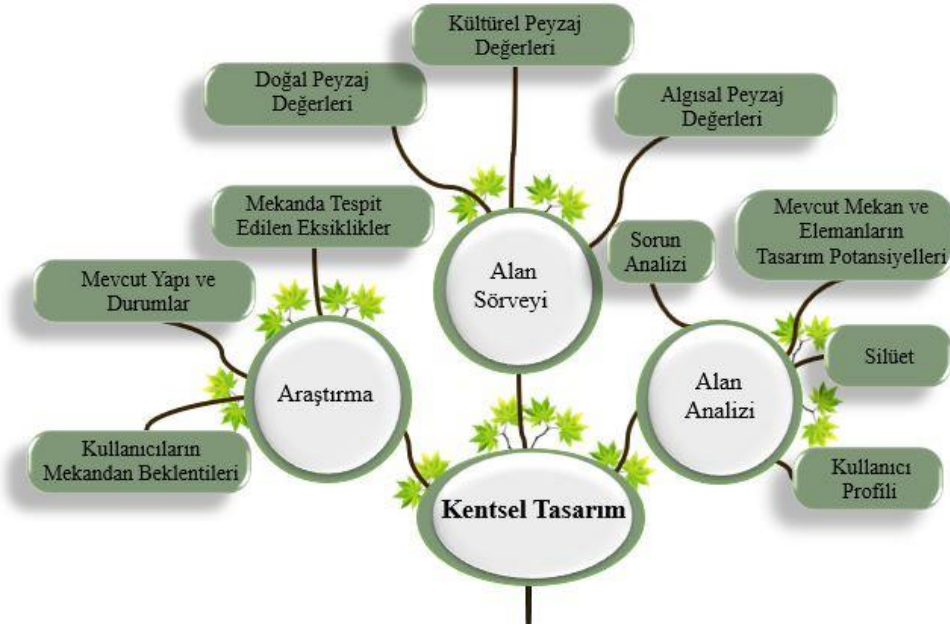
Kültürel Peyzaj Değerleri

Doğal Peyzaj Değerleri

Algısal Peyzaj Değerleri

Mekanda Tespit Edilen Eksiklikler

Mevcut Mekan ve Elemanların Tasarım Potansiyelleri

Sorun Analizi

Alan Sörveyi

Mevcut Yapı ve Durumlar

Silüet

Araştırma

Alan Analizi

Kullanıcıların Mekandan Beklentileri

Kullanıcı Profili

Kentsel Tasarım